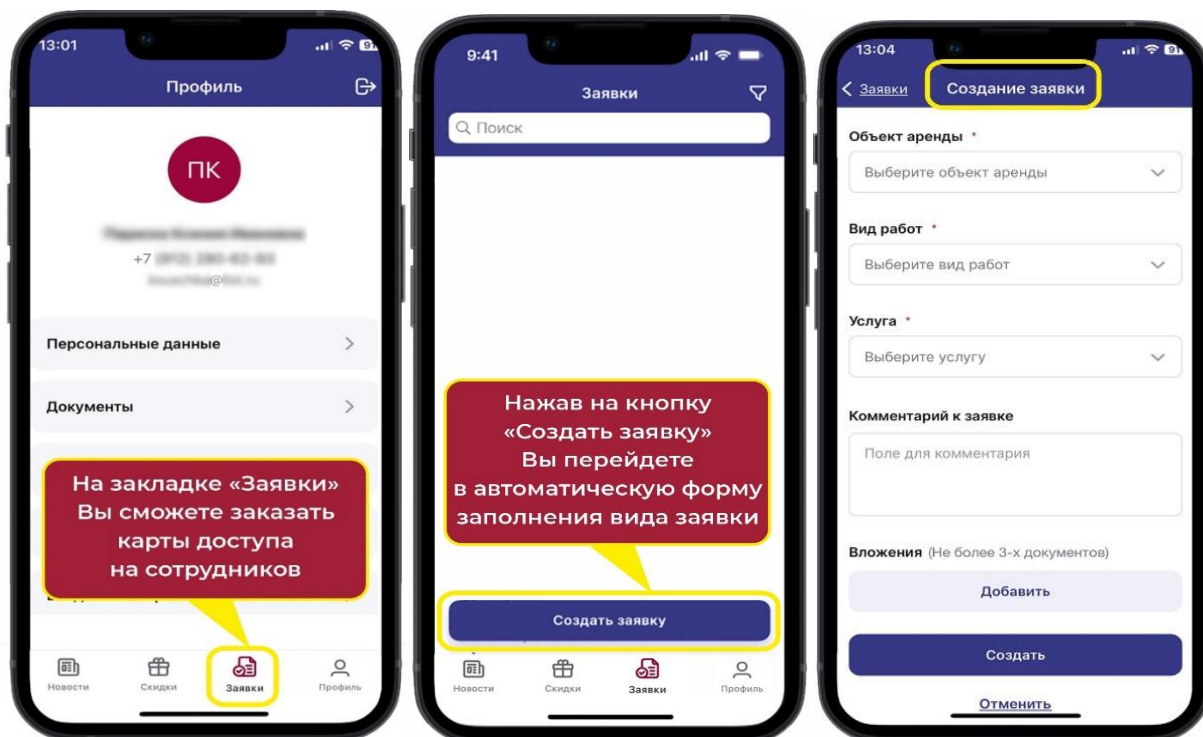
13:01

Профиль

ПК

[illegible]
+7 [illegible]
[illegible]

Персональные данные

Документы

На закладке «Заявки» Вы сможете заказать карты доступа на сотрудников

Новости Скидки Заявки Профиль

9:41

Заявки

Поиск

Нажав на кнопку «Создать заявку» Вы перейдете в автоматическую форму заполнения вида заявки

Создать заявку

Новости Скидки Заявки Профиль

13:04

< Заявки Создание заявки

Объект аренды *

Выберите объект аренды

Вид работ *

Выберите вид работ

Услуга *

Выберите услугу

Комментарий к заявке

Поле для комментария

Вложения (Не более 3-х документов)

Добавить

Создать

Отменить